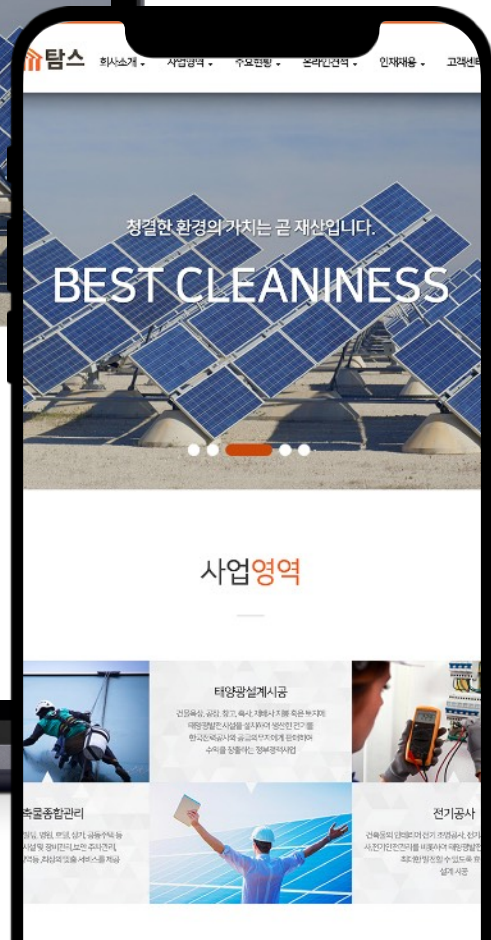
탐스

회사소개 사업영역 주요현황 온라인견적 인재채용 고객센

청결한 환경의 가치는 곧 재산입니다.

BEST CLEANINESS

사업영역

태양광설계시공

건물옥상, 공장, 창고, 축사, 저수지 등 유휴 부지에 태양광발전시설을 설치하여 생산한 전기를 한국전력공사에 공급하거나 판매하여 수익을 창출하는 정부정책사업

축물종합관리

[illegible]

전기공사

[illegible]